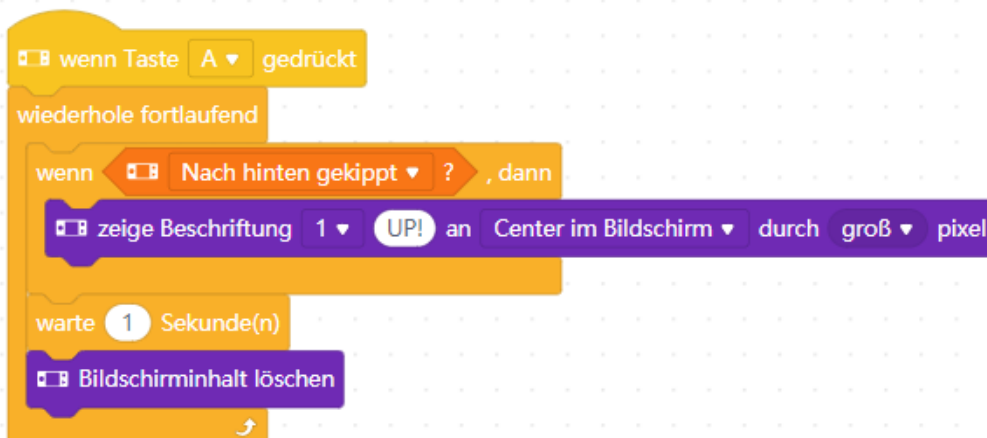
wenn Taste A ▾ gedrückt

wiederhole fortlaufend

wenn Nach hinten gekippt ▾ ? , dann

zeige Beschriftung 1 ▾ UP! an Center im Bildschirm ▾ durch groß ▾ pixel

warte 1 Sekunde(n)

Bildschirminhalt löschen